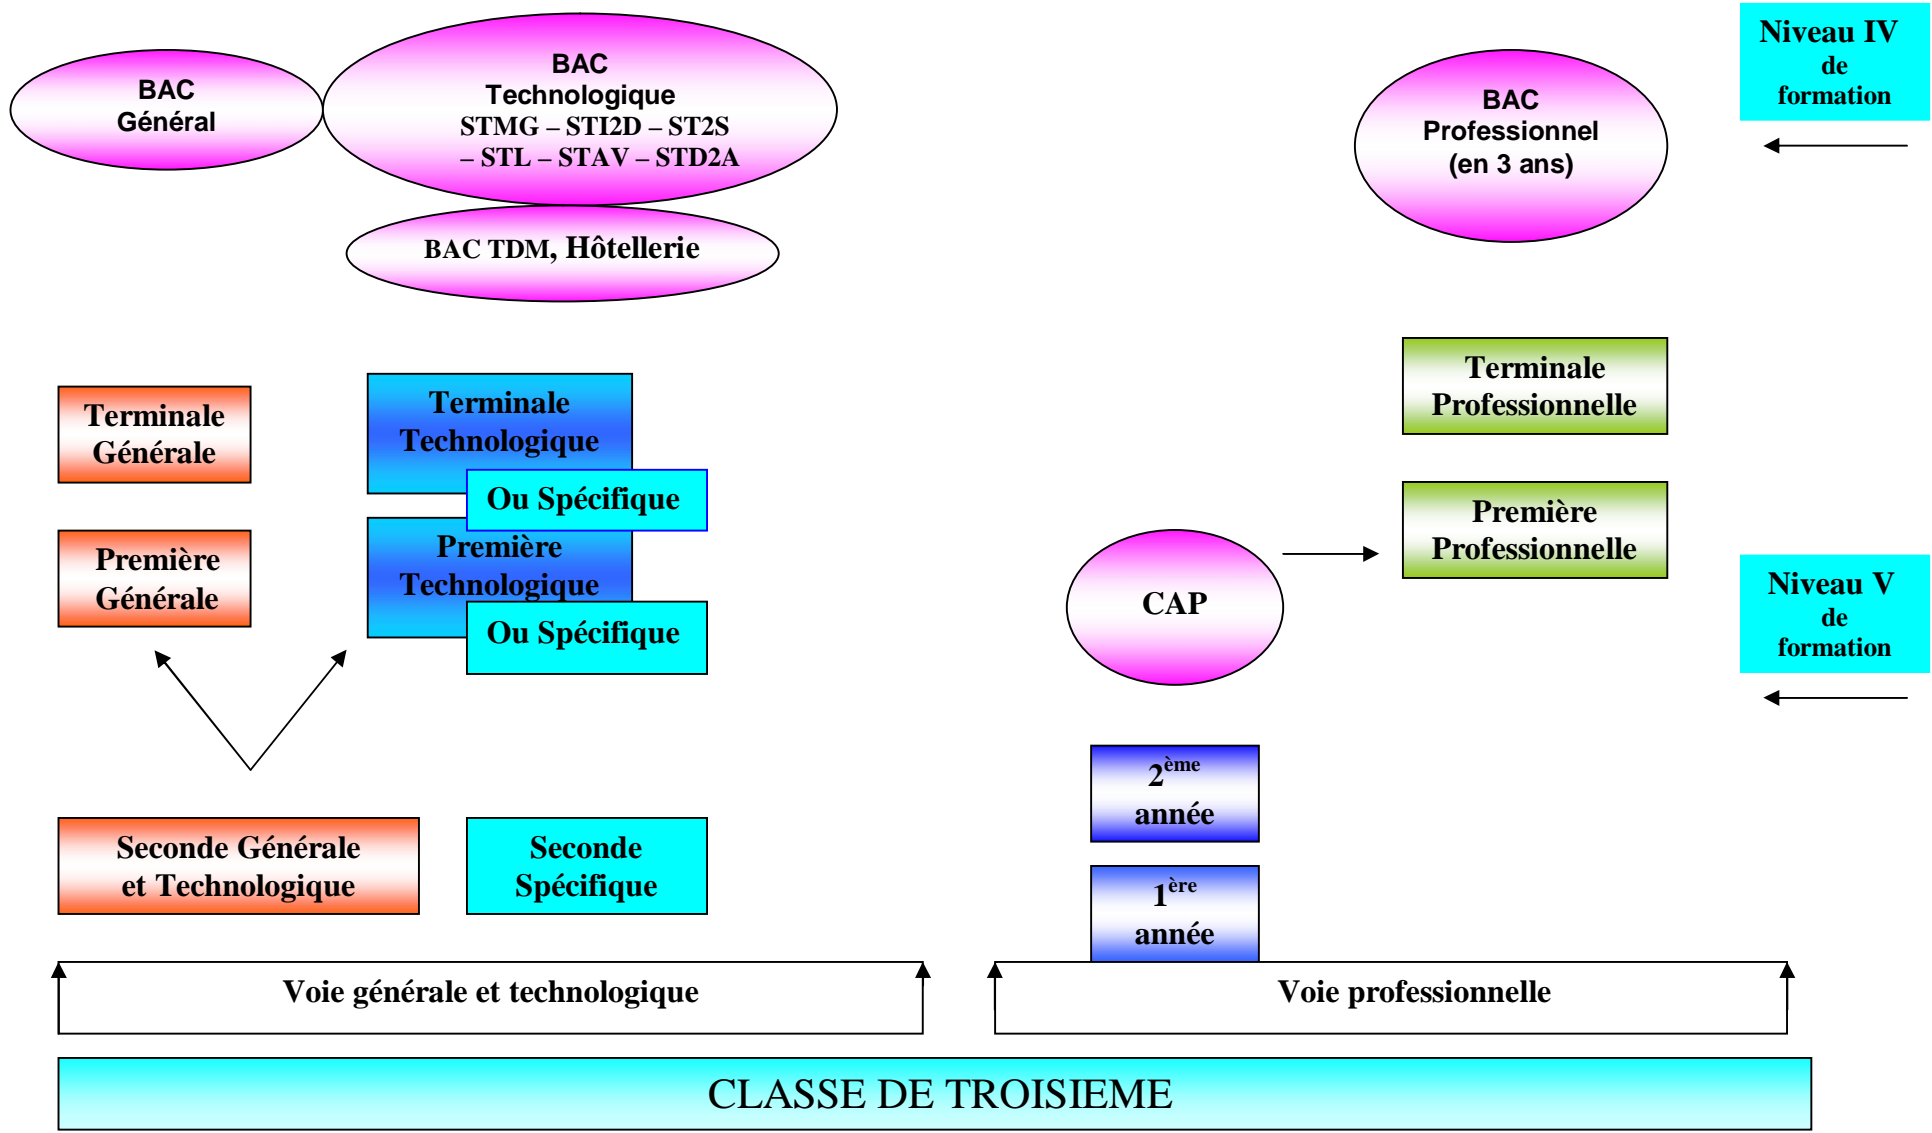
BAC
Général

BAC
Technologique
STMG – STI2D – ST2S – STL – STAV – STD2A

BAC TDM, Hôtellerie

BAC
Professionnel
(en 3 ans)

Niveau IV
de
formation

Terminale
Générale

Terminale
Technologique

Ou Spécifique

Première
Générale

Première
Technologique

Ou Spécifique

Terminale
Professionnelle

Première
Professionnelle

CAP

Niveau V
de
formation

$2^{ème}$
année

$1^{ère}$
année

Seconde Générale
et Technologique

Seconde
Spécifique

Voie générale et technologique

Voie professionnelle

CLASSE DE TROISIEME